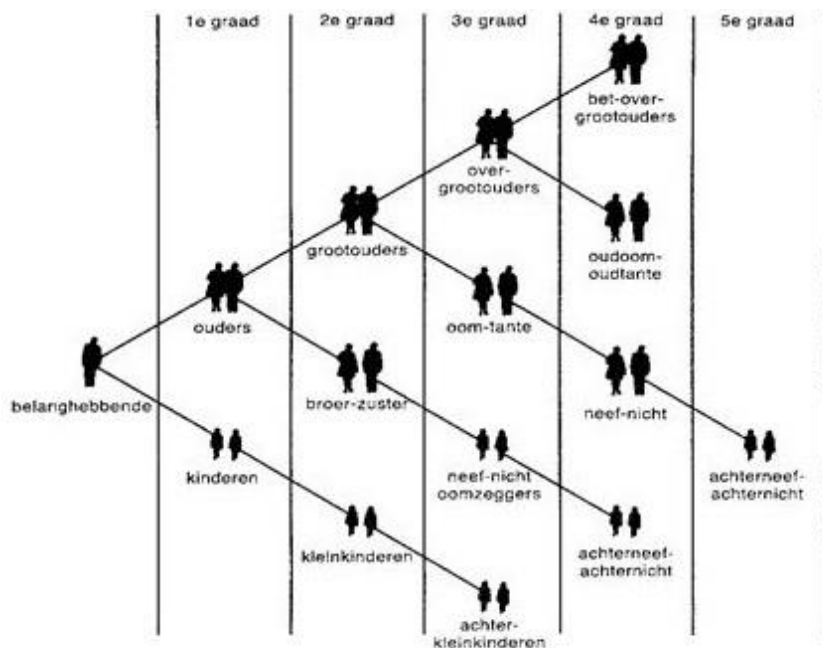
1e graad
2e graad
3e graad
4e graad
5e graad

bet-overgrootouders

overgrootouders

grootouders

oudoom-oudtante

ouders

oom-tante

belanghebbende

broer-zuster

neef-nicht

kinderen

neef-nicht oomzeggers

achterneef-achternicht

kleinkinderen

achterneef-achternicht

achterkleinkinderen